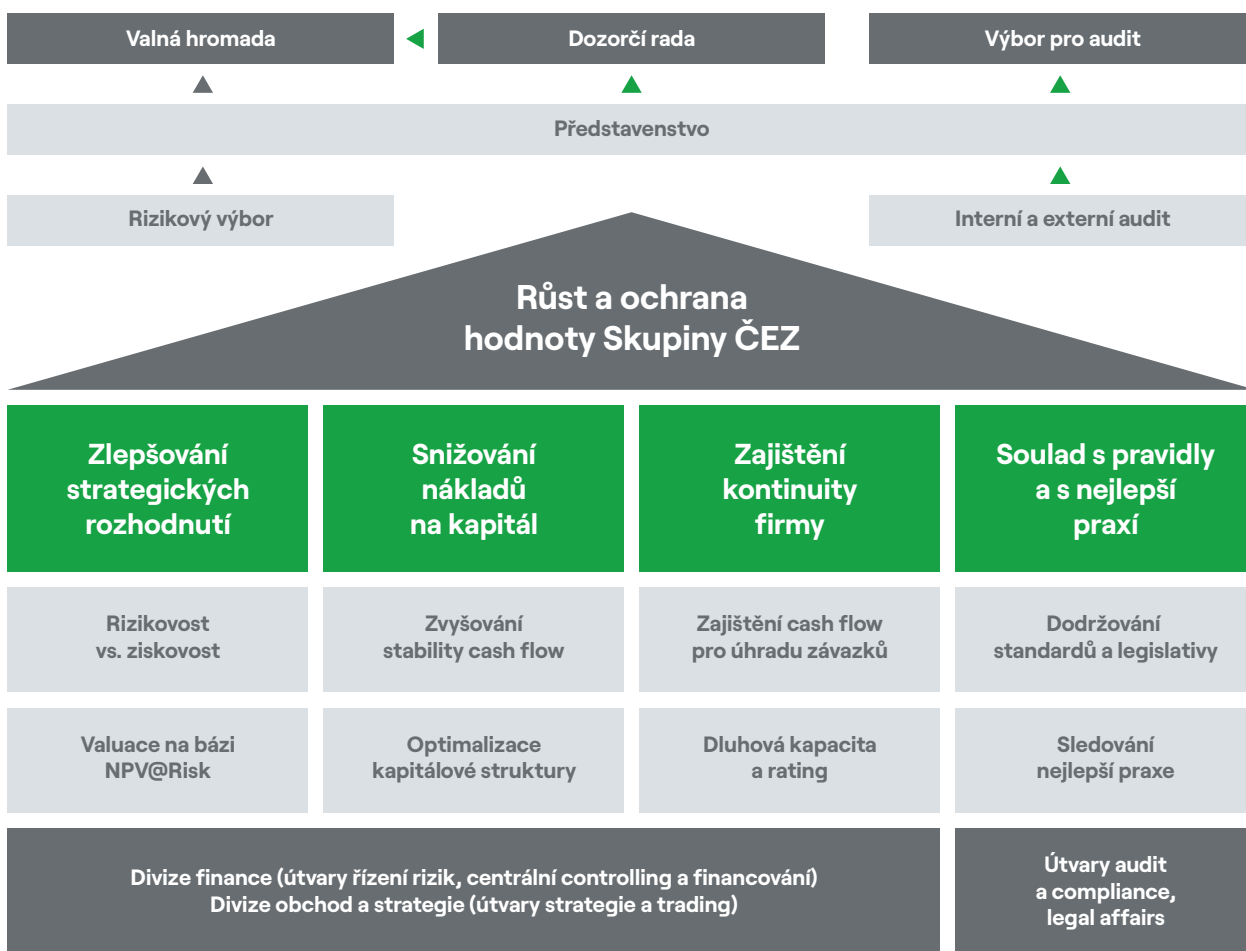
Valná hromada

Dozorčí rada

Výbor pro audit

Představenstvo

Rizikový výbor

Interní a externí audit

Růst a ochrana hodnoty Skupiny ČEZ

Zlepšování strategických rozhodnutí

Snižování nákladů na kapitál

Zajištění kontinuity firmy

Soulad s pravidly a s nejlepší praxí

Rizikovost vs. ziskovost

Zvyšování stability cash flow

Zajištění cash flow pro úhradu závazků

Dodržování standardů a legislativy

Valuace na bázi NPV@Risk

Optimalizace kapitálové struktury

Dluhová kapacita a rating

Sledování nejlepší praxe

Divize finance (útvary řízení rizik, centrální controlling a financování)
Divize obchod a strategie (útvary strategie a trading)

Útvary audit a compliance, legal affairs